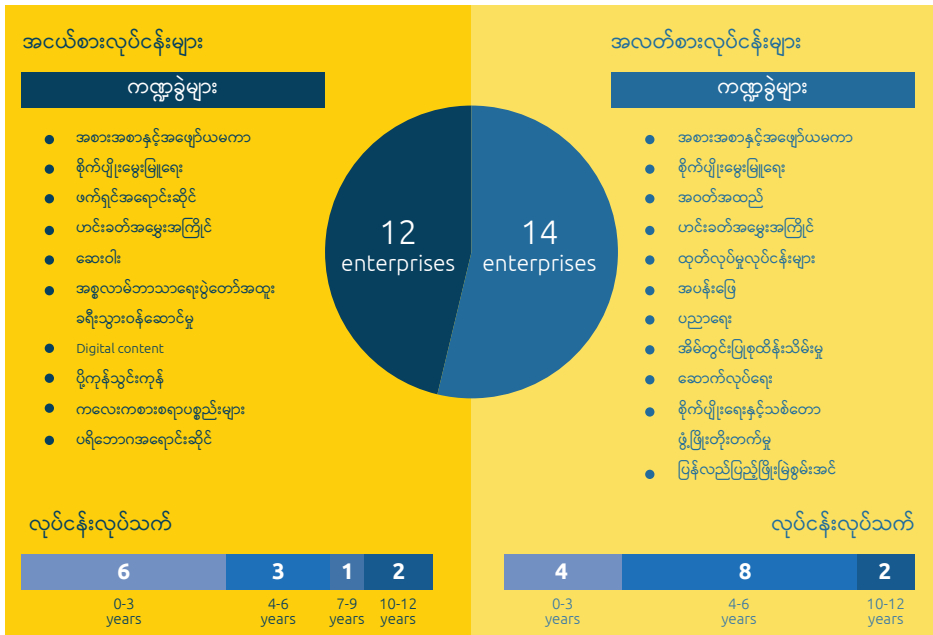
အငယ်စားလုပ်ငန်းများ

ကဏ္ဍခွဲများ

- အစားအစာနှင့်အဖျော်ယမကာ
- စိုက်ပျိုးမွေးမြူရေး
- ဖက်ရှင်အရောင်းဆိုင်
- ပဟင်းခတ်အမွှေးအကြိုင်
- ဆေးဝါး
- အစ္စလာမ်ဘာသာရေးပွဲတော်အထူး ခရီးသွားဝန်ဆောင်မှု
- Digital content
- ပို့ကုန်သွင်းကုန်
- ကလေးကစားစရာပစ္စည်းများ
- ပရိဘောဂအရောင်းဆိုင်

12 enterprises

14 enterprises

အလတ်စားလုပ်ငန်းများ

ကဏ္ဍခွဲများ

- အစားအစာနှင့်အဖျော်ယမကာ
- စိုက်ပျိုးမွေးမြူရေး
- အဝတ်အထည်
- ပဟင်းခတ်အမွှေးအကြိုင်
- ထုတ်လုပ်မှုလုပ်ငန်းများ
- အပန်းဖြေ
- ပညာရေး
- အိမ်တွင်းပြုစုထိန်းသိမ်းမှု
- ဆောက်လုပ်ရေး
- စိုက်ပျိုးရေးနှင့်သစ်တော ဖွံ့ဖြိုးတိုးတက်မှု
- ပြန်လည်ပြည့်ဖြိုးမြဲစွမ်းအင်

လုပ်ငန်းလုပ်သက်

| 6 | 3 | 1 | 2 |
|---|---|---|---|
| 0-3 years | 4-6 years | 7-9 years | 10-12 years |

လုပ်ငန်းလုပ်သက်

| 4 | 8 | 2 |
|---|---|---|
| 0-3 years | 4-6 years | 10-12 years |